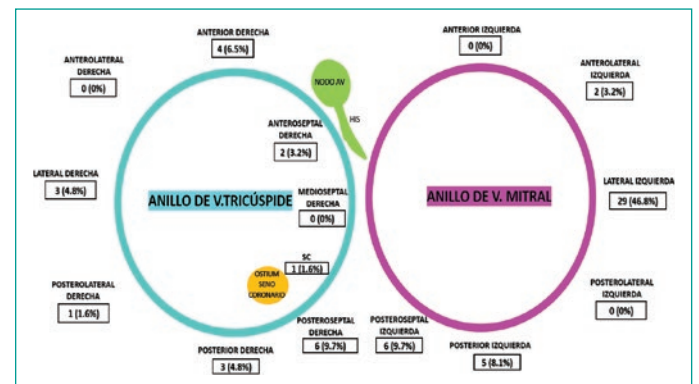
ANTERIOR DERECHA
4 (6.5%)

ANTEROLATERAL DERECHA
0 (0%)

NODO AV

HIS

ANTEROSEPTAL DERECHA
2 (3.2%)

LATERAL DERECHA
3 (4.8%)

ANILLO DE V.TRICÚSPIDE

MEDIOSEPTAL DERECHA
0 (0%)

SC
1 (1.6%)

OSTIUM SENO CORONARIO

POSTEROLATERAL DERECHA
1 (1.6%)

POSTEROSEPTAL DERECHA
6 (9.7%)

POSTERIOR DERECHA
3 (4.8%)

ANTERIOR IZQUIERDA
0 (0%)

ANTEROLATERAL IZQUIERDA
2 (3.2%)

ANILLO DE V. MITRAL

LATERAL IZQUIERDA
29 (46.8%)

POSTEROLATERAL IZQUIERDA
0 (0%)

POSTEROSEPTAL IZQUIERDA
6 (9.7%)

POSTERIOR IZQUIERDA
5 (8.1%)